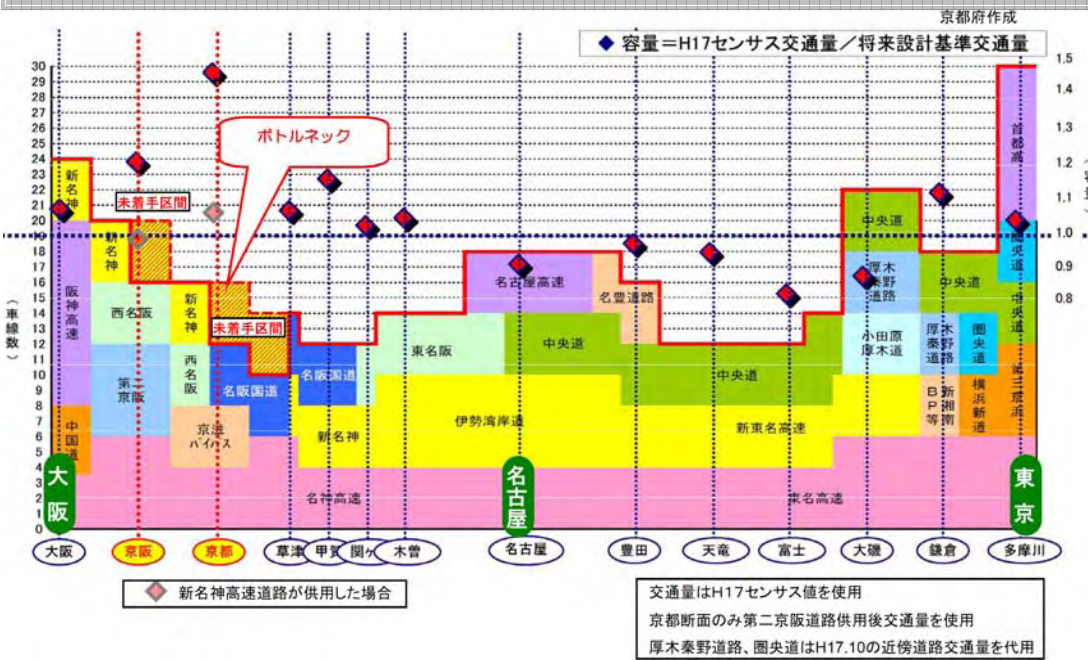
京都府作成

◆ 容量＝H17センサス交通量／将来設計基準交通量

（車線数）

30
29
28
27
26
25
24
23
22
21
20
19
18
17
16
15
14
13
12
11
10
9
8
7
6
5
4
3
2
1
0

1.5
1.4
1.3
1.2
1.1
1.0
0.9
0.8

ボトルネック

未着手区間

未着手区間

新名神

阪神高速

中国道

新名神

西名阪

第二京阪

新名神

西名阪

京滋バイパス

名阪国道

名阪国道

新名神

名神高速

東名阪

伊勢湾岸道

名古屋高速

名豊道路

中央道

中央道

新東名高速

東名高速

中央道

厚木秦野道路

小田原厚木道

中央道

厚木秦野道路

圏央道

BP等

新湘南

横浜新道

首都高

圏央道

中央道

第三京浜

大阪

名古屋

東京

大阪

京阪

京都

草津

甲賀

関ヶ

木曽

名古屋

豊田

天竜

富士

大磯

鎌倉

多摩川

新名神高速道路が供用した場合

交通量はH17センサス値を使用
京都断面のみ第二京阪道路供用後交通量を使用
厚木秦野道路、圏央道はH17.10の近傍道路交通量を代用